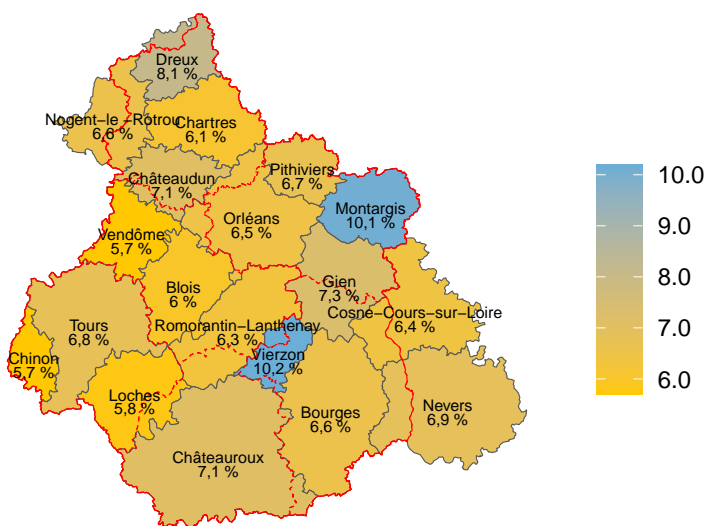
Dreux
8,1 %

Nogent–le–Rotrou
6,6 %

Chartres
6,1 %

Châteaudun
7,1 %

Pithiviers
6,7 %

Montargis
10,1 %

Vendôme
5,7 %

Orléans
6,5 %

Blois
6 %

Gien
7,3 %

Cosne–Cours–sur–Loire
6,4 %

Tours
6,8 %

Romorantin–Lanthenay
6,3 %

Chinon
5,7 %

Vierzon
10,2 %

Loches
5,8 %

Bourges
6,6 %

Nevers
6,9 %

Châteauroux
7,1 %

10.0
9.0
8.0
7.0
6.0